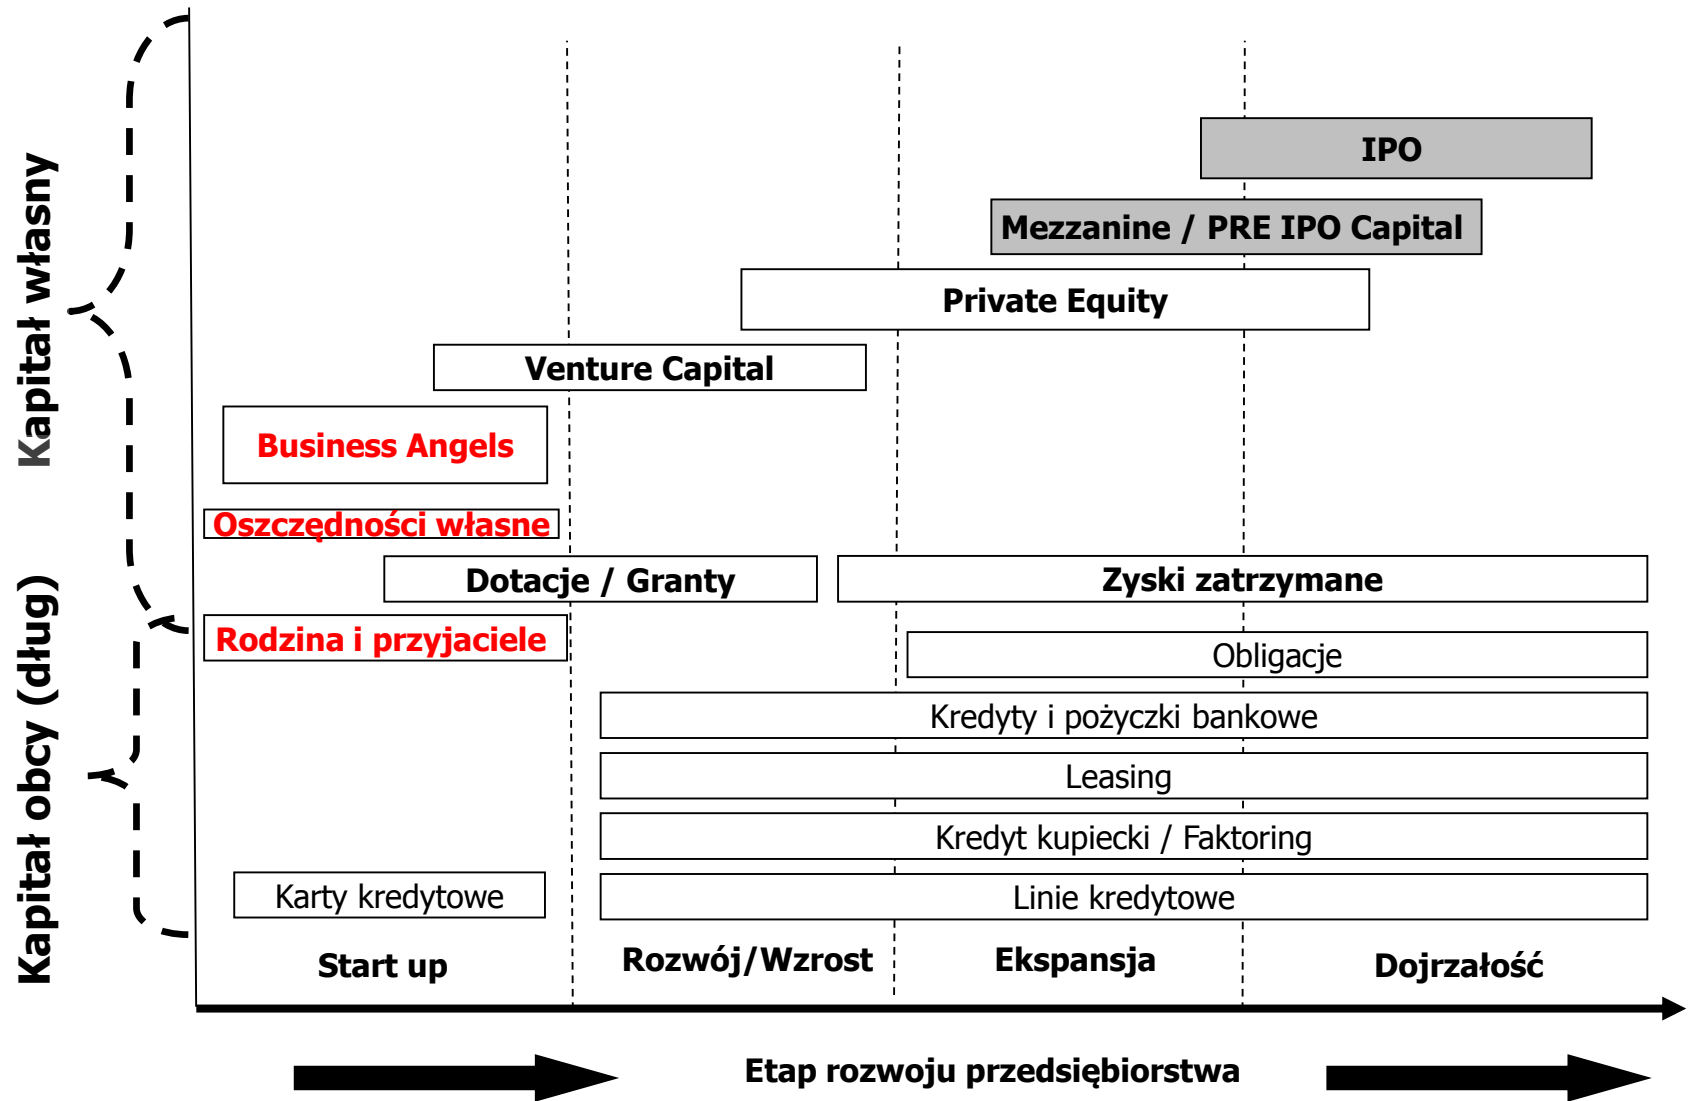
Kapitał własny

Kapitał obcy (dług)

IPO

Mezzanine / PRE IPO Capital

Private Equity

Venture Capital

Business Angels

Oszczędności własne

Dotacje / Granty

Zyski zatrzymane

Rodzina i przyjaciele

Obligacje

Kredyty i pożyczki bankowe

Leasing

Kredyt kupiecki / Faktoring

Karty kredytowe

Linie kredytowe

Start up

Rozwój/Wzrost

Ekspansja

Dojrzałość

Etap rozwoju przedsiębiorstwa